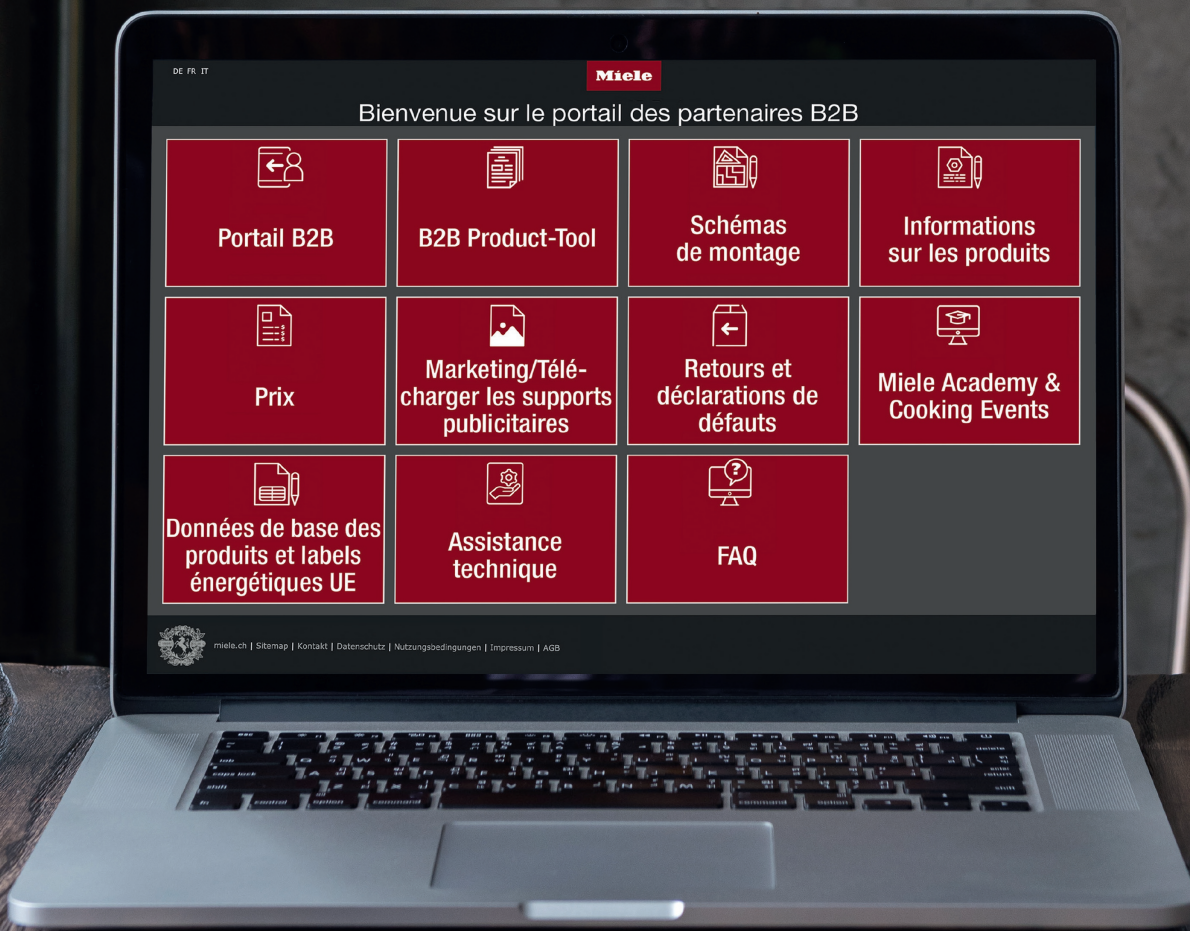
DE FR IT

Miele

Bienvenue sur le portail des partenaires B2B

Portail B2B

B2B Product-Tool

Schémas de montage

Informations sur les produits

Prix

Marketing/Télécharger les supports publicitaires

Retours et déclarations de défauts

Miele Academy & Cooking Events

Données de base des produits et labels énergétiques UE

Assistance technique

FAQ

miele.ch | Sitemap | Kontakt | Datenschutz | Nutzungsbedingungen | Impressum | AGB